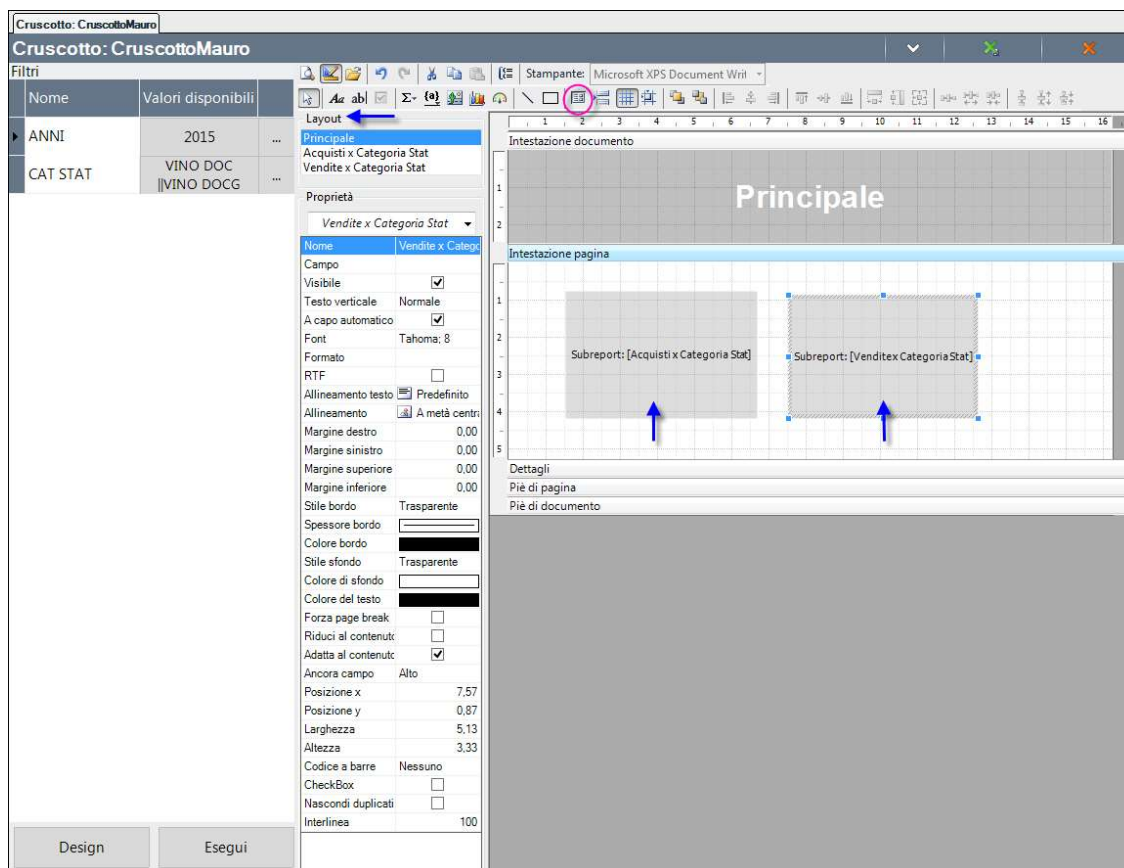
Cruscotto: CruscottoMauro

Cruscotto: CruscottoMauro

Filtri

| Nome | Valori disponibili | |
|---|---|---|
| ANNI | 2015 | ... |
| CAT STAT | VINO DOC \|\|VINO DOCG | ... |

Design

Esegui

Stampante: Microsoft XPS Document Writ

Layout

Principale
Acquisti x Categoria Stat
Vendite x Categoria Stat

Proprietà

Vendite x Categoria Stat

| Nome | Vendite x Categ |
|---|---|
| Campo | |
| Visibile | ☑ |
| Testo verticale | Normale |
| A capo automatico | ☑ |
| Font | Tahoma; 8 |
| Formato | |
| RTF | ☐ |
| Allineamento testo | Predefinito |
| Allineamento | A metà centr |
| Margine destro | 0,00 |
| Margine sinistro | 0,00 |
| Margine superiore | 0,00 |
| Margine inferiore | 0,00 |
| Stile bordo | Trasparente |
| Spessore bordo | |
| Colore bordo | |
| Stile sfondo | Trasparente |
| Colore di sfondo | |
| Colore del testo | |
| Forza page break | ☐ |
| Riduci al contenuto | ☐ |
| Adatta al contenuto | ☑ |
| Ancora campo | Alto |
| Posizione x | 7,57 |
| Posizione y | 0,87 |
| Larghezza | 5,13 |
| Altezza | 3,33 |
| Codice a barre | Nessuno |
| CheckBox | ☐ |
| Nascondi duplicati | ☐ |
| Interlinea | 100 |

1 2 3 4 5 6 7 8 9 10 11 12 13 14 15 16

Intestazione documento

Principale

Intestazione pagina

Subreport: [Acquisti x Categoria Stat]

Subreport: [Venditex Categoria Stat]

Dettagli

Piè di pagina

Piè di documento